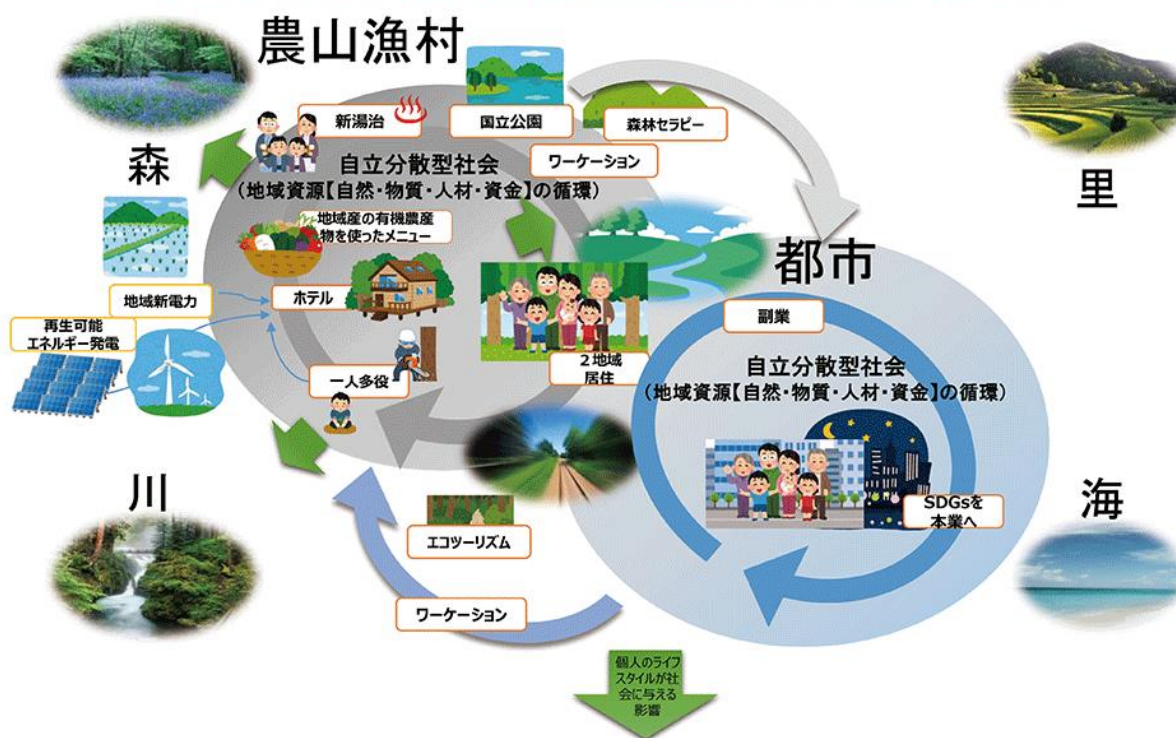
農山漁村

新湯治

国立公園

森林セラピー

自立分散型社会
（地域資源【自然・物質・人材・資金】の循環）

ワーケーション

森

地域産の有機農産物を使ったメニュー

里

都市

地域新電力

ホテル

再生可能エネルギー発電

副業

2地域居住

一人多役

自立分散型社会
（地域資源【自然・物質・人材・資金】の循環）

川

海

SDGsを本業へ

エコツーリズム

ワーケーション

個人のライフスタイルが社会に与える影響